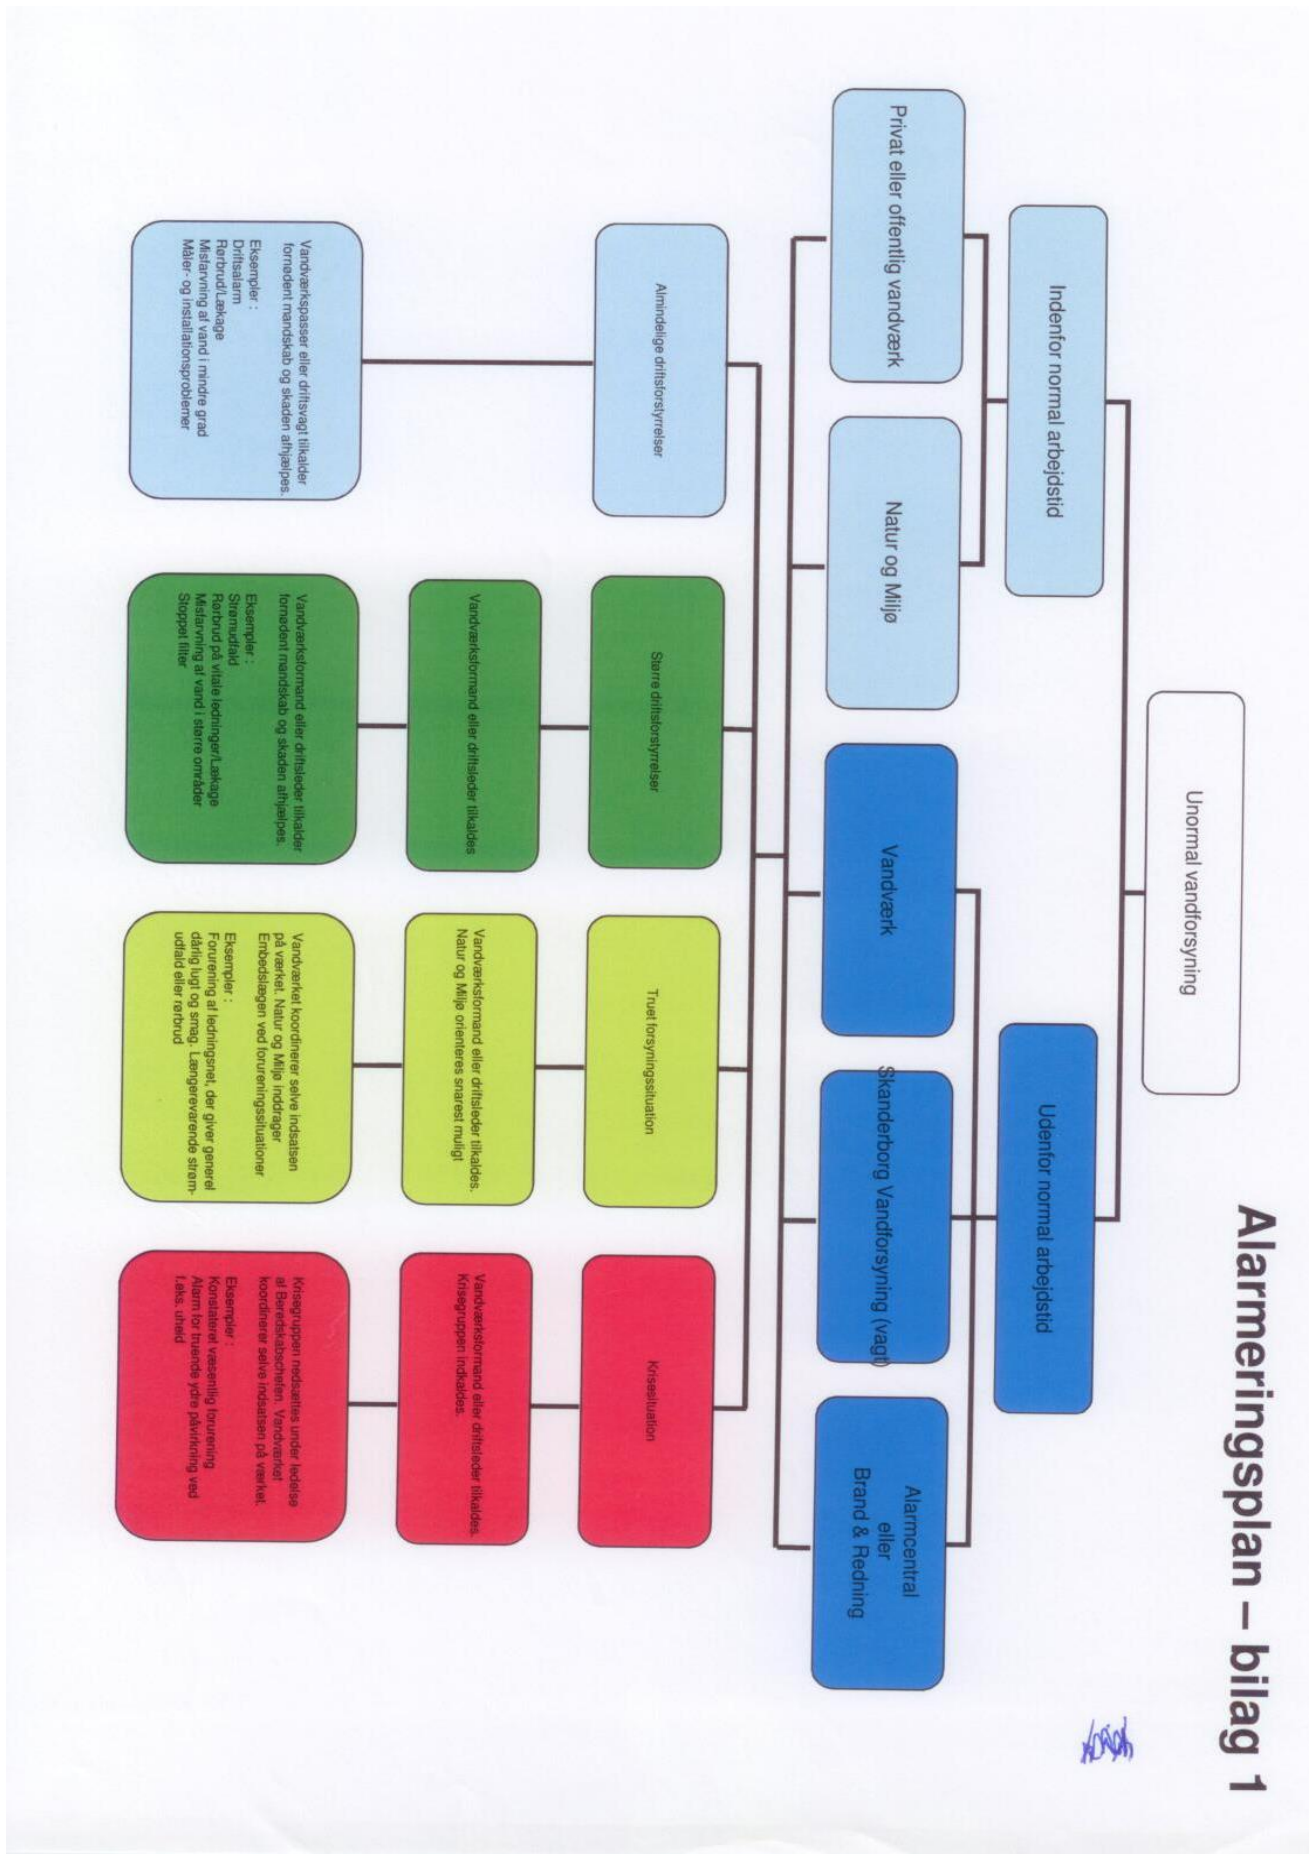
Alarmeringsplan – bilag 1

Unormal vandforsyning

Indenfor normal arbejdstid

Udenfor normal arbejdstid

Privat eller offentlig vandværk

Natur og Miljø

Vandværk

Skanderborg Vandforsyning (vagt)

Alarmcentral eller Brand & Redning

Almindelige driftsforstyrrelser

Vandværkspasser eller driftsvagt tilkalder fornødent mandskab og skaden afhjælpes.

Eksempler :
Driftsalarm
Rørbrud/Lækage
Misfarvning af vand i mindre grad
Måler- og installationsproblemer

Større driftsforstyrrelser

Vandværksformand eller driftsleder tilkaldes

Vandværksformand eller driftsleder tilkalder fornødent mandskab og skaden afhjælpes.

Eksempler :
Strømudfald
Rørbrud på vitale ledninger/Lækage
Misfarvning af vand i større områder
Stoppet filter

Truet forsyningssituation

Vandværksformand eller driftsleder tilkaldes. Natur og Miljø orienteres snarest muligt

Vandværket koordinerer selve indsatsen på værket. Natur og Miljø inddrager Embedslægen ved forureningssituationer

Eksempler :
Forurening af ledningsnet, der giver generel dårlig lugt og smag. Længerevarende strømudfald eller rørbrud

Krisesituation

Vandværksformand eller driftsleder tilkaldes. Krisegruppen indkaldes.

Krisegruppen nedsættes under ledelse af Beredskabschefen. Vandværket koordinerer selve indsatsen på værket.

Eksempler :
Konstateret væsentlig forurening
Alarm for truende ydre påvirkning ved f.eks. uheld